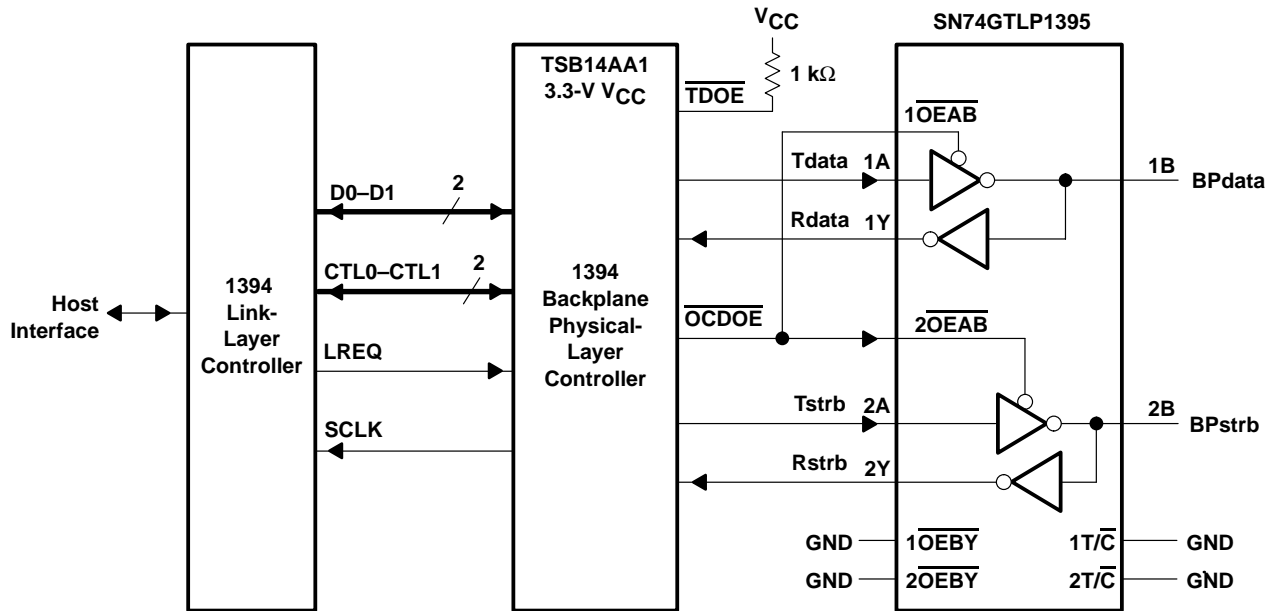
$V_{CC}$

SN74GTLP1395

TSB14AA1
3.3-V $V_{CC}$

$\overline{TDOE}$

1 kΩ

$1\overline{OEAB}$

Tdata 1A

1B BPdata

D0–D1 2

Rdata 1Y

CTL0–CTL1 2

Host Interface

1394 Link-Layer Controller

1394 Backplane Physical-Layer Controller

$\overline{OCDOE}$

$2\overline{OEAB}$

LREQ

Tstrb 2A

2B BPstrb

SCLK

Rstrb 2Y

GND $1\overline{OEBY}$

$1T/\overline{C}$ GND

GND $2\overline{OEBY}$

$2T/\overline{C}$ GND